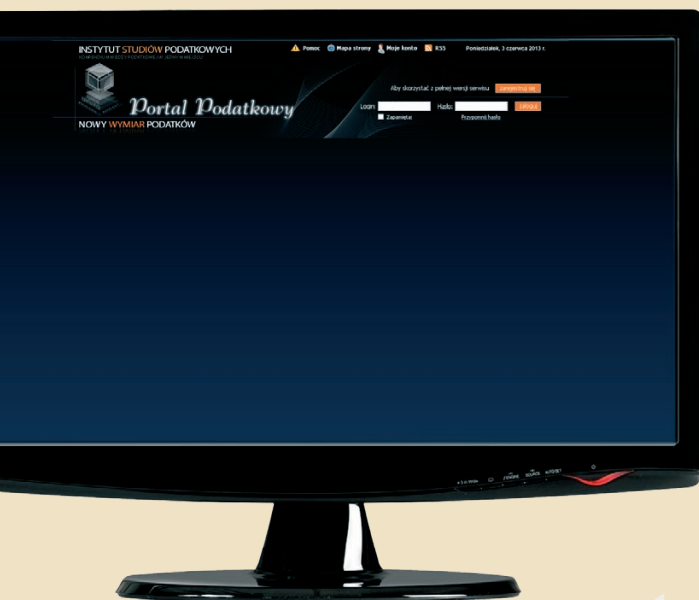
INSTYTUT STUDIÓW PODATKOWYCH
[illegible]

Pomoc Mapa strony Moje konto RSS Poniedziałek, 3 czerwca 2013 r.

Portal Podatkowy

NOWY WYMIAR PODATKÓW

Aby skorzystać z pełnej wersji serwisu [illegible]

Login: Hasło: Zaloguj

Zapamiętaj Przypomnij hasło

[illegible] SOURCE AUTO SET